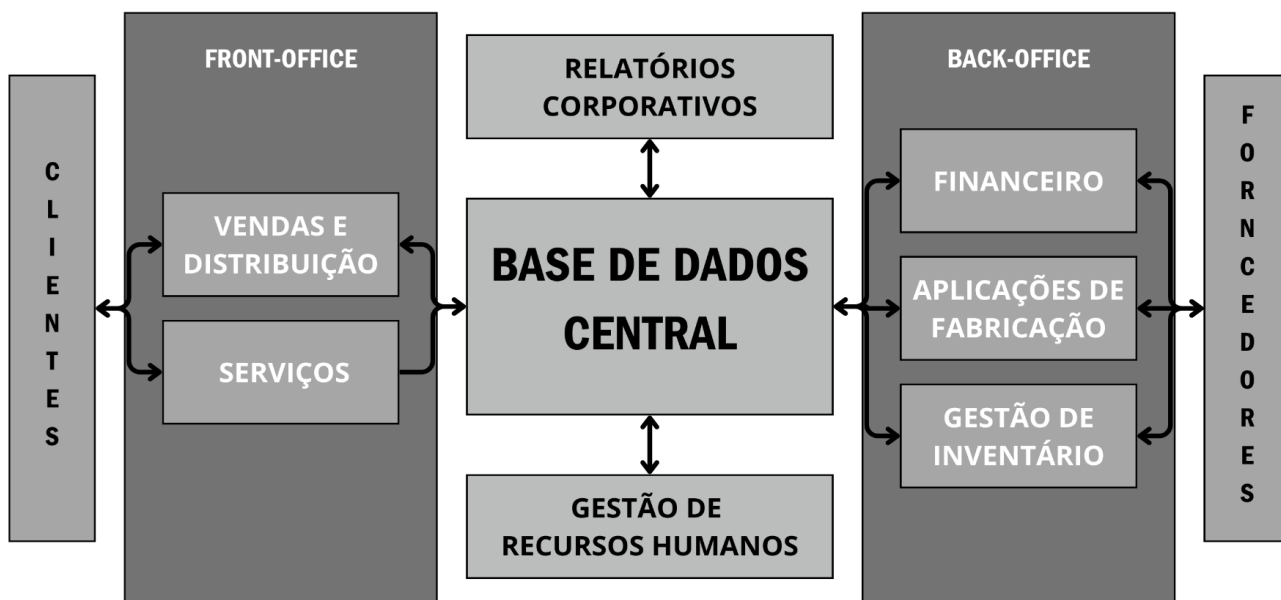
FRONT-OFFICE

RELATÓRIOS CORPORATIVOS

BACK-OFFICE

C L I E N T E S

VENDAS E DISTRIBUIÇÃO

SERVIÇOS

BASE DE DADOS CENTRAL

GESTÃO DE RECURSOS HUMANOS

FINANCEIRO

APLICAÇÕES DE FABRICAÇÃO

GESTÃO DE INVENTÁRIO

F O R N C E D O R E S